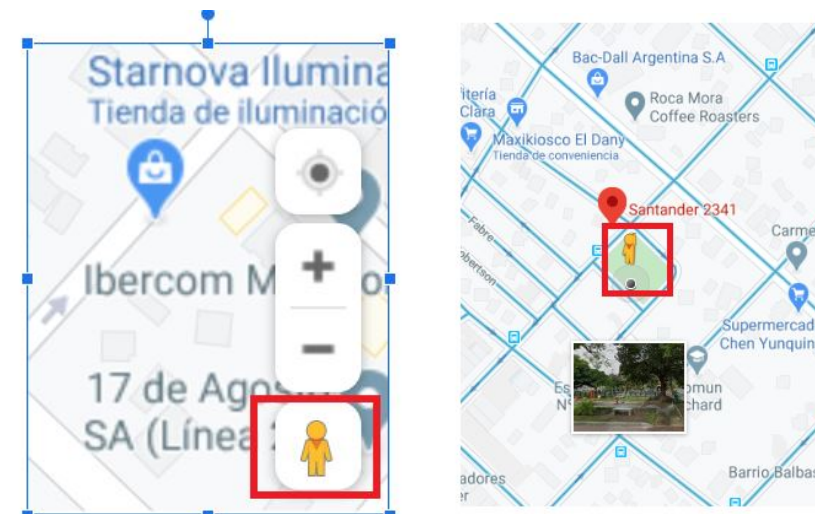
Starnova Ilumina
Tienda de iluminació
Ibercom M
17 de Agos
SA (Línea

Bac-Dall Argentina S.A
itería
Clara
Roca Mora
Coffee Roasters
Maxikiosco El Dany
Tienda de conveniencia
Santander 2341
Fabre
obertson
Carme
Supermercad
Chen Yunquin
Es
N°
omun
chard
adores
Barrio Balbas